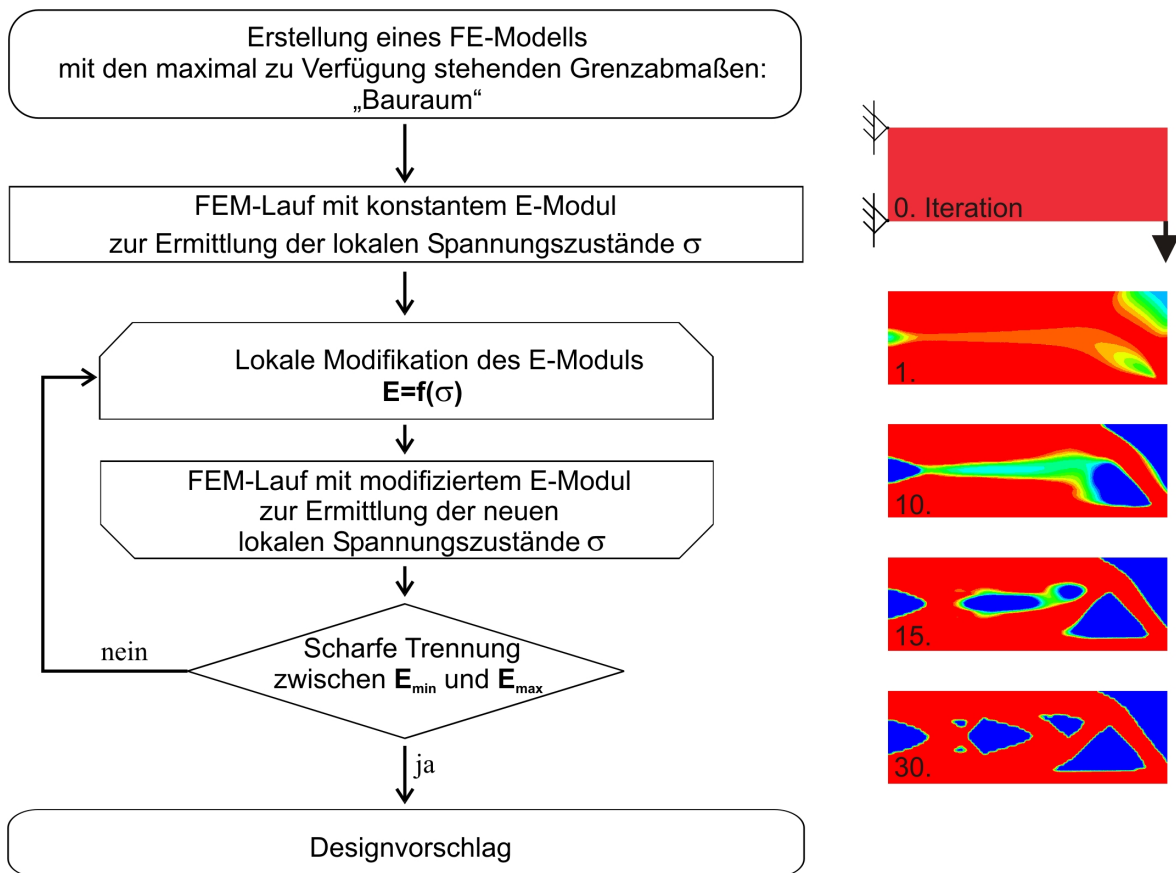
Erstellung eines FE-Modells mit den maximal zu Verfügung stehenden Grenzabmaßen: „Bauraum“

FEM-Lauf mit konstantem E-Modul zur Ermittlung der lokalen Spannungszustände $\sigma$

Lokale Modifikation des E-Moduls **E=f($\sigma$)**

FEM-Lauf mit modifiziertem E-Modul zur Ermittlung der neuen lokalen Spannungszustände $\sigma$

Scharfe Trennung zwischen $\mathbf{E}_{min}$ und $\mathbf{E}_{max}$

nein

ja

Designvorschlag

0. Iteration

1.

10.

15.

30.